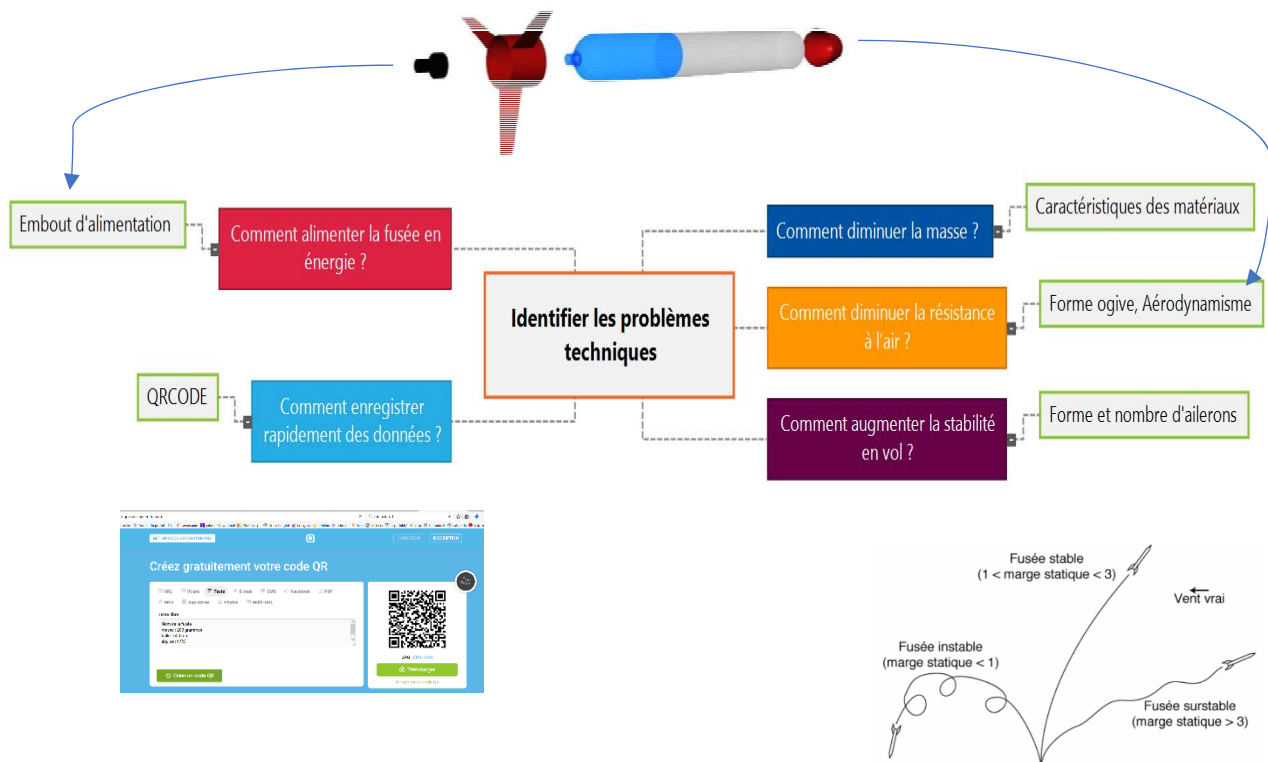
Embout d'alimentation

Comment alimenter la fusée en énergie ?

Identifier les problèmes techniques

Comment diminuer la masse ?

Caractéristiques des matériaux

Comment diminuer la résistance à l'air ?

Forme ogive, Aérodynamisme

QRCODE

Comment enregistrer rapidement des données ?

Comment augmenter la stabilité en vol ?

Forme et nombre d'ailerons

Créez gratuitement votre code QR

URL Vcard Texte E-mail SMS Facebook PDF

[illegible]

Créer un code QR

Télécharger

Fusée stable
(1 < marge statique < 3)

Vent vrai

Fusée instable
(marge statique < 1)

Fusée surstable
(marge statique > 3)